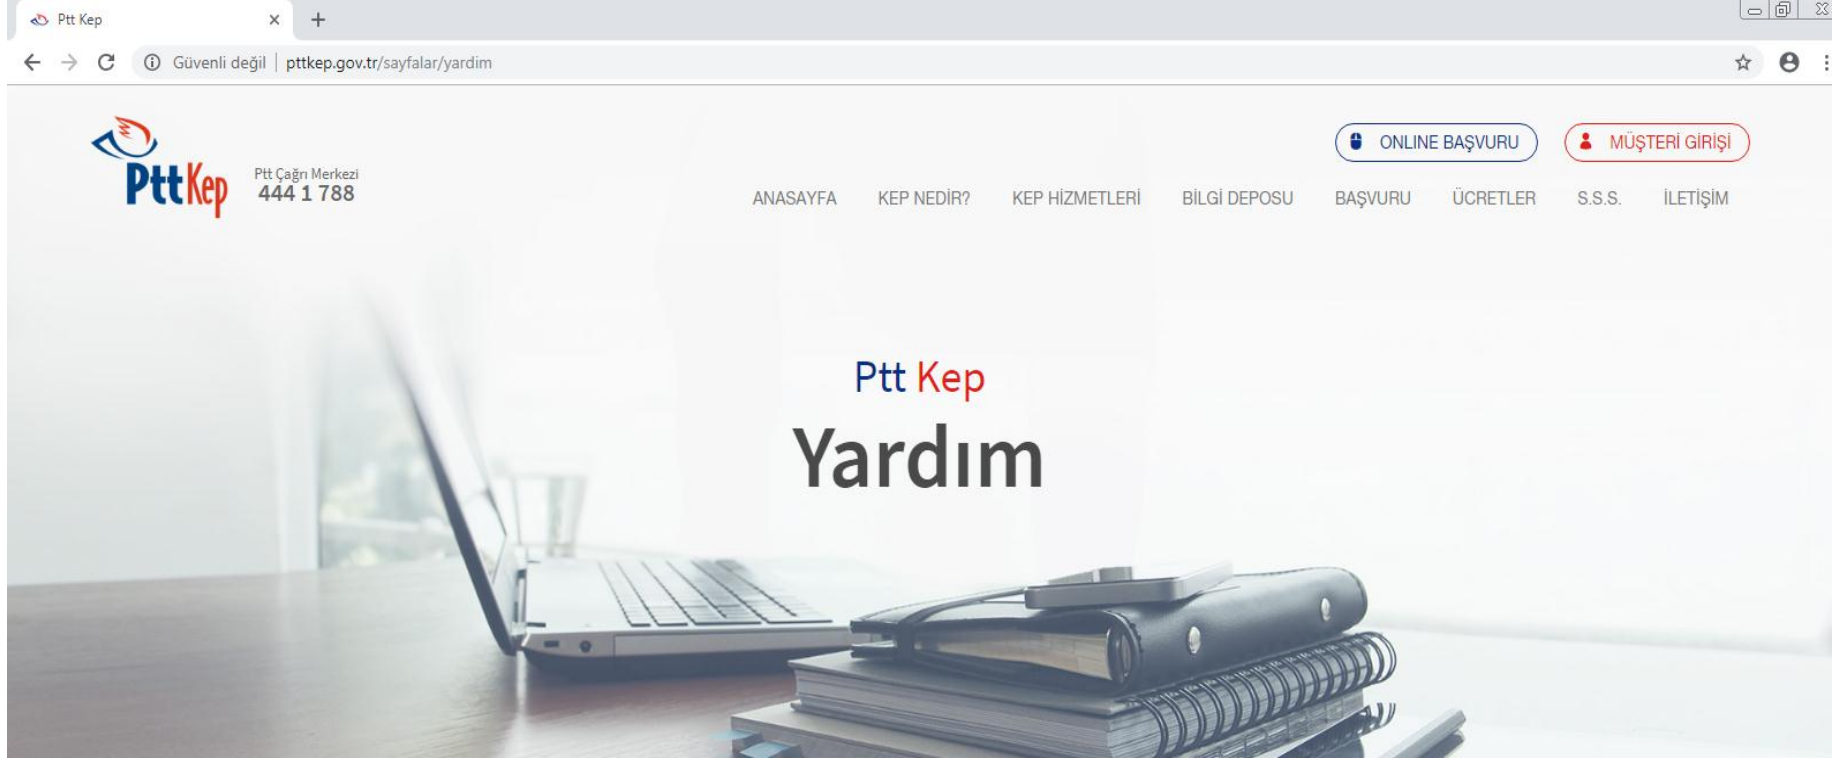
Ptt Kep

Güvenli değil | pttkep.gov.tr/sayfalar/yardim

PttKep

Ptt Çağrı Merkezi
444 1 788

ONLINE BAŞVURU

MÜŞTERİ GİRİŞİ

ANASAYFA KEP NEDİR? KEP HİZMETLERİ BİLGİ DEPOSU BAŞVURU ÜCRETLER S.S.S. İLETİŞİM

Ptt Kep

Yardım